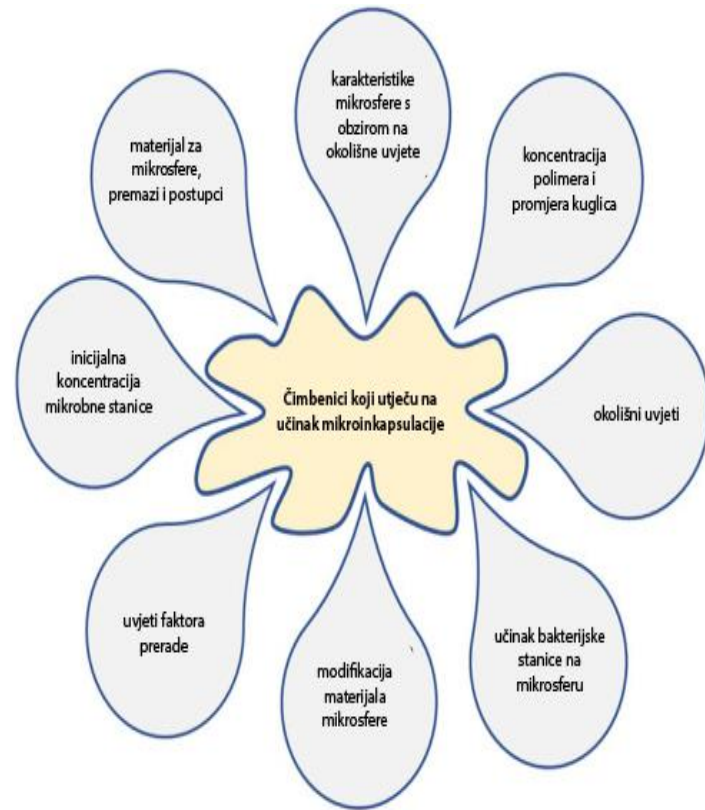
Čimbenici koji utječu na učinak mikroinkapsulacije

karakteristike mikrosfere s obzirom na okolišne uvjete

koncentracija polimera i promjera kuglica

okolišni uvjeti

učinak bakterijske stanice na mikrosferu

modifikacija materijala mikrosfere

uvjeti faktora prerade

inicijalna koncentracija mikrobne stanice

materijal za mikrosfere, premazi i postupci